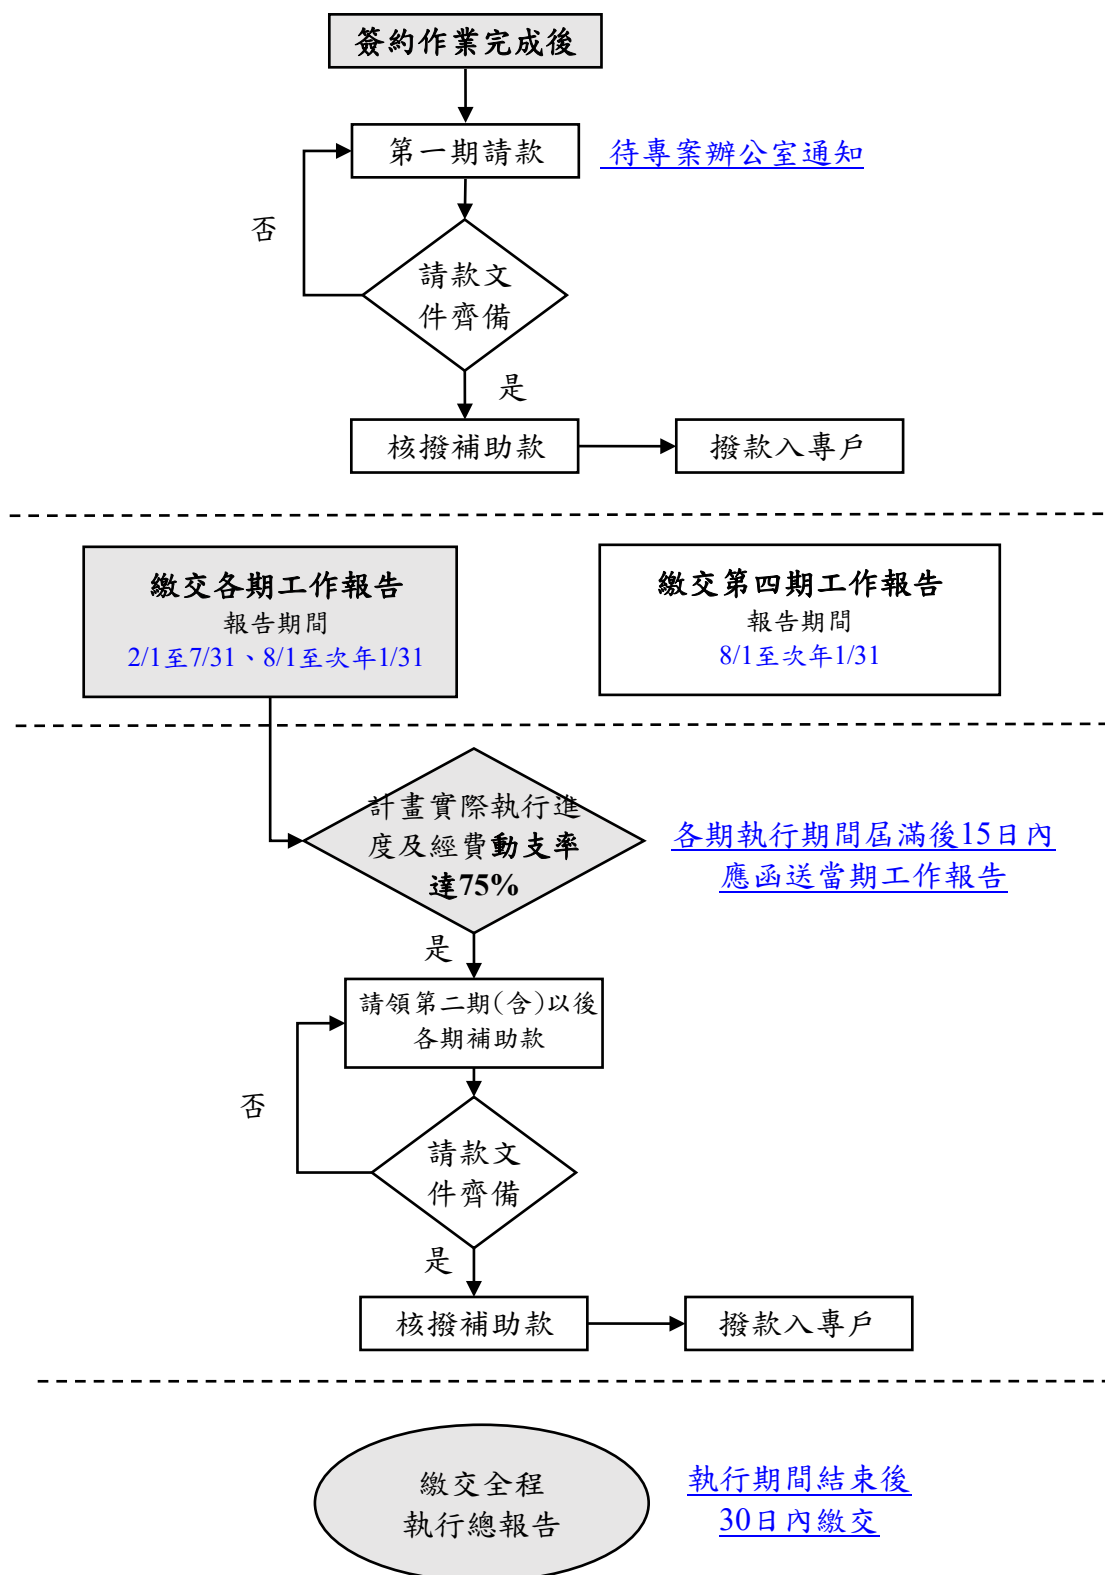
簽約作業完成後

第一期請款

待專案辦公室通知

否

請款文件齊備

是

核撥補助款

撥款入專戶

繳交各期工作報告
報告期間
2/1至7/31、8/1至次年1/31

繳交第四期工作報告
報告期間
8/1至次年1/31

計畫實際執行進度及經費動支率達75%

各期執行期間屆滿後15日內應函送當期工作報告

是

請領第二期(含)以後各期補助款

否

請款文件齊備

是

核撥補助款

撥款入專戶

繳交全程執行總報告

執行期間結束後30日內繳交